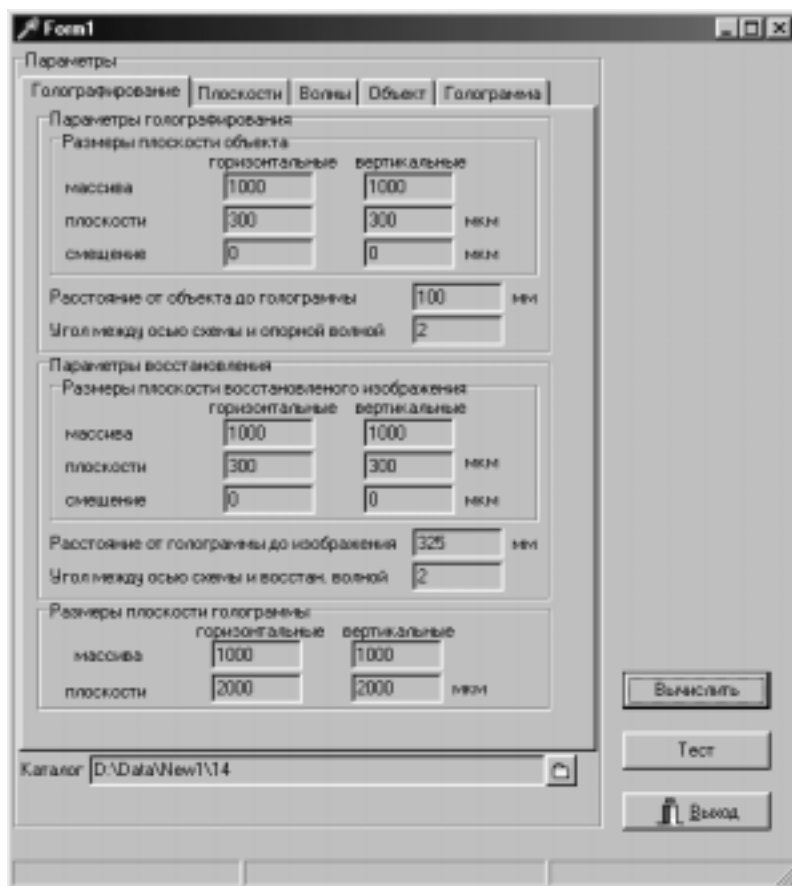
Form1

Параметры

Голографирование | Плоскости | Волны | Объект | Голограмма

Параметры голографирования

Размеры плоскости объекта

горизонтальные вертикальные

массива 1000 1000

плоскости 300 300 мкм

смещение 0 0 мкм

Расстояние от объекта до голограммы 100 мм

Угол между осью схемы и опорной волной 2

Параметры восстановления

Размеры плоскости восстановленого изображения

горизонтальные вертикальные

массива 1000 1000

плоскости 300 300 мкм

смещение 0 0 мкм

Расстояние от голограммы до изображения 325 мм

Угол между осью схемы и восстан. волной 2

Размеры плоскости голограммы

горизонтальные вертикальные

массива 1000 1000

плоскости 2000 2000 мкм

Вычислить

Тест

Выход

Каталог D:\Data\New1\14